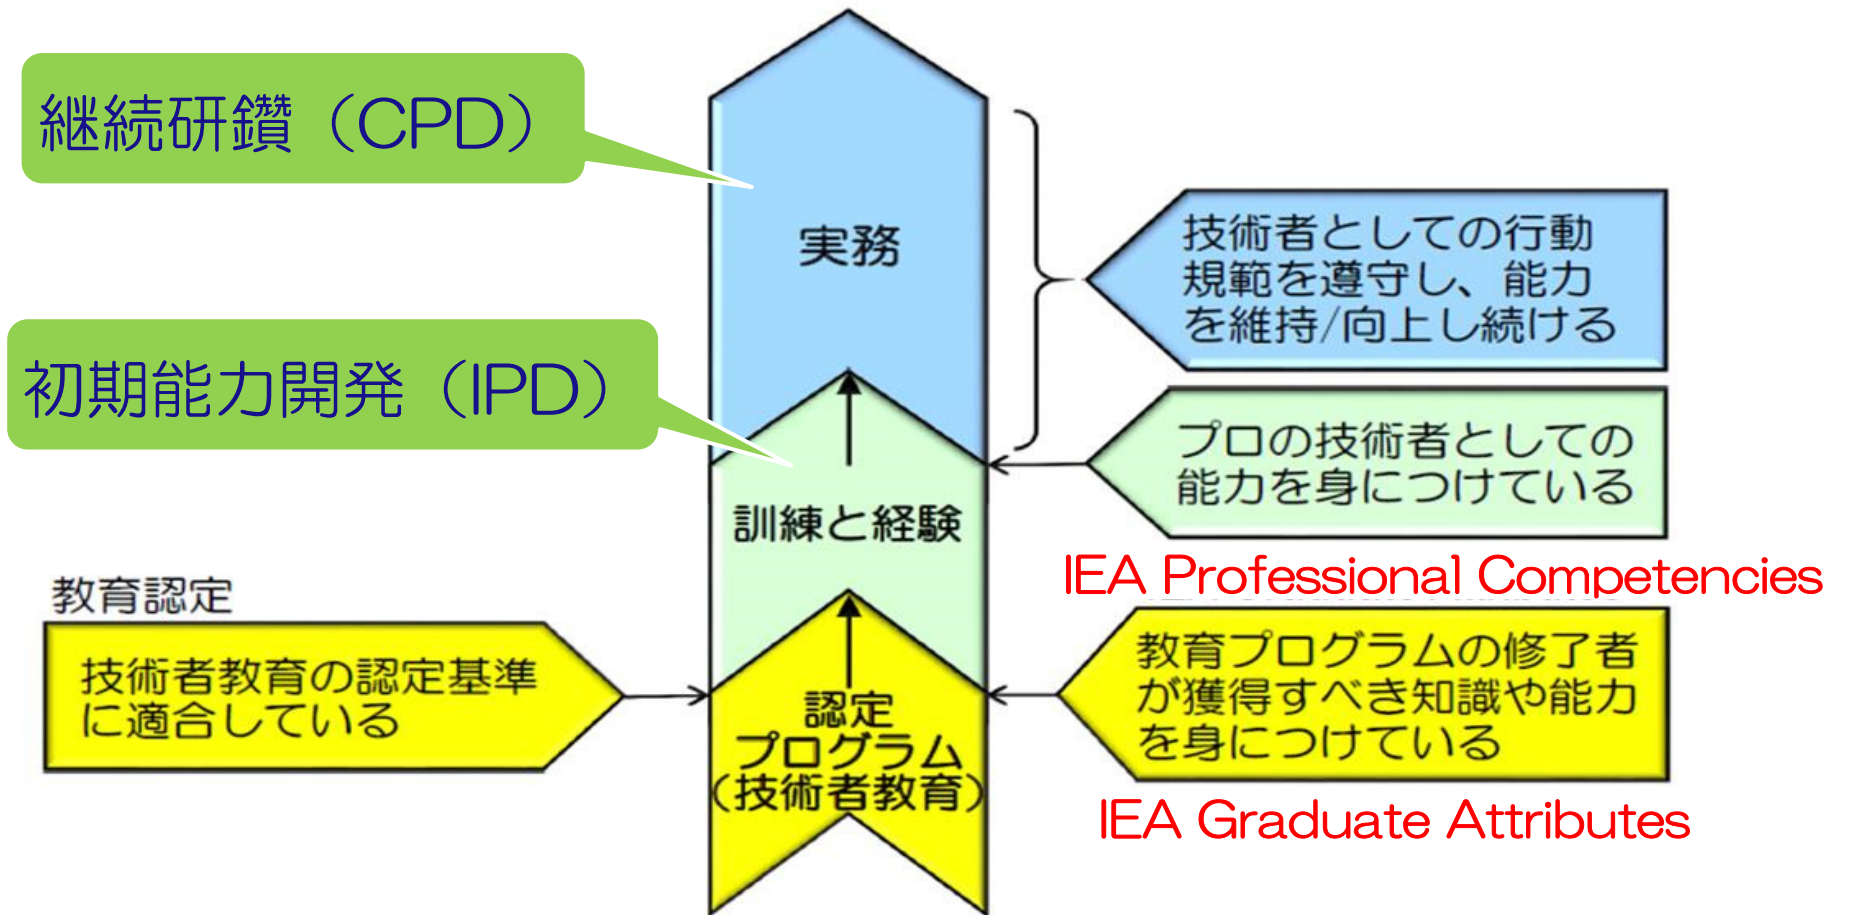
継続研鑽（CPD）

実務

技術者としての行動規範を遵守し、能力を維持/向上し続ける

初期能力開発（IPD）

プロの技術者としての能力を身につけている

訓練と経験

IEA Professional Competencies

教育認定

技術者教育の認定基準に適合している

認定
プログラム
（技術者教育）

教育プログラムの修了者が獲得すべき知識や能力を身につけている

IEA Graduate Attributes